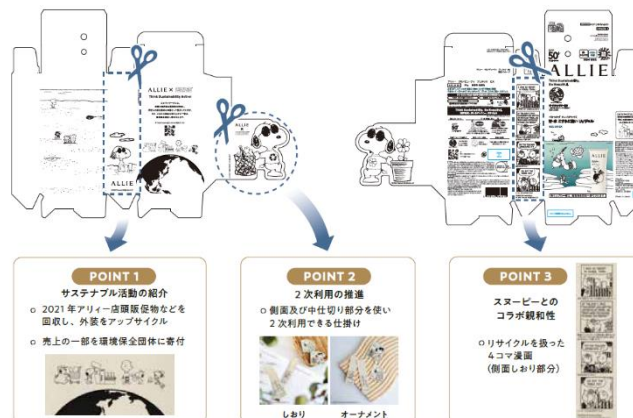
ALLIE × SNOOPY

Think Sustainability Action

ALLIE

ALLIE

50+

POINT 1

サステナブル活動の紹介

o 2021 年アリィー店頭販促物などを回収し、外装をアップサイクル

o 売上の一部を環境保全団体に寄付

POINT 2

2 次利用の推進

o 側面及び中仕切り部分を使い 2 次利用できる仕掛け

しおり

オーナメント

POINT 3

スヌーピーとのコラボ親和性

o リサイクルを扱った 4コマ漫画 (側面しおり部分)